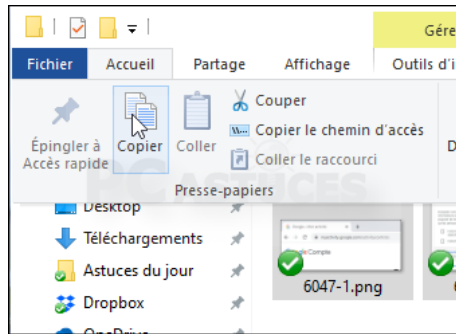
Gére

Fichier Accueil Partage Affichage Outils d'i

Épingler à Accès rapide Copier Coller Couper Copier le chemin d'accès Coller le raccourci D

Presse-papiers

PC ASTUCES

Desktop
Téléchargements
Astuces du jour
Dropbox
OneDrive

6047-1.png